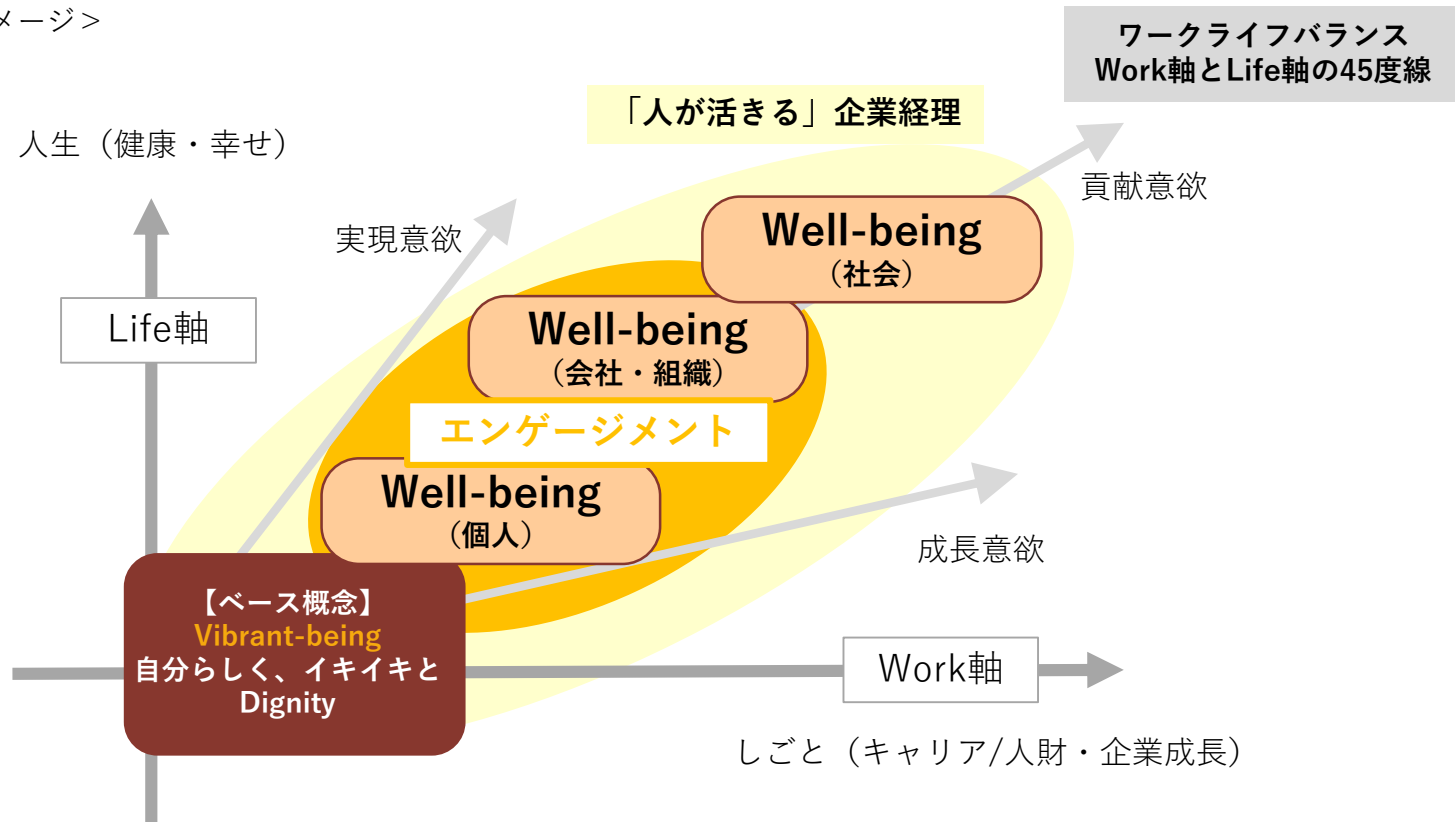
メージ＞

ワークライフバランス
Work軸とLife軸の45度線

「人が活きる」企業経理

人生（健康・幸せ）

貢献意欲

実現意欲

Well-being
（社会）

Life軸

Well-being
（会社・組織）

エンゲージメント

Well-being
（個人）

成長意欲

【ベース概念】
Vibrant-being
自分らしく、イキイキと
Dignity

Work軸

しごと（キャリア/人財・企業成長）